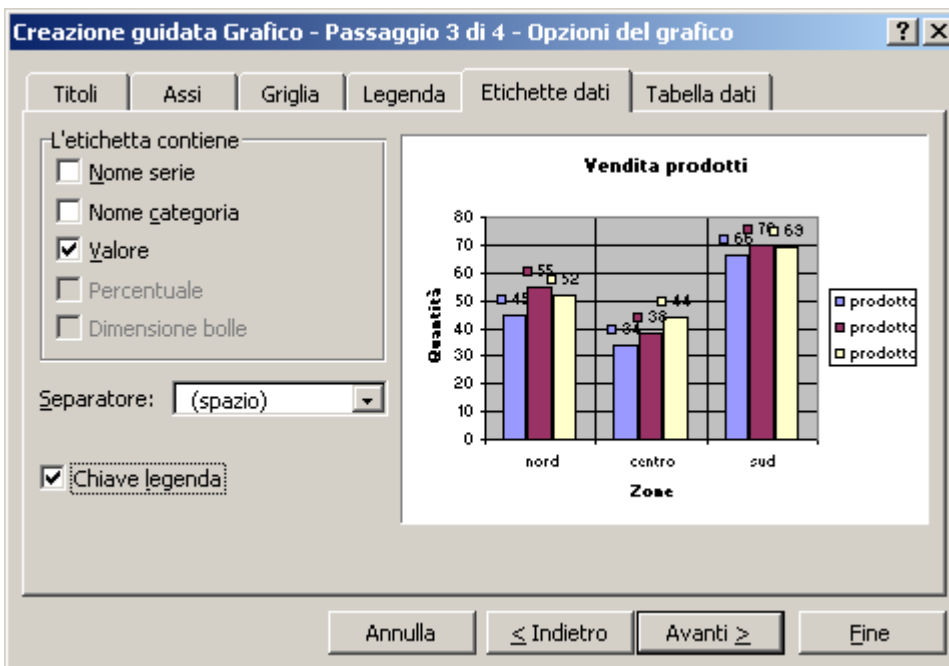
Creazione guidata Grafico - Passaggio 3 di 4 - Opzioni del grafico

? X

Titoli | Assi | Griglia | Legenda | Etichette dati | Tabella dati

L'etichetta contiene
☐ Nome serie
☐ Nome categoria
☑ Valore
☐ Percentuale
☐ Dimensione bolle

Separatore: (spazio)

☑ Chiave legenda

Vendita prodotti

80
70
60
50
40
30
20
10
0

Quantità

45 55 52
34 38 44
66 70 69

nord centro sud

Zone

prodotto
prodotto
prodotto

Annulla | < Indietro | Avanti > | Fine